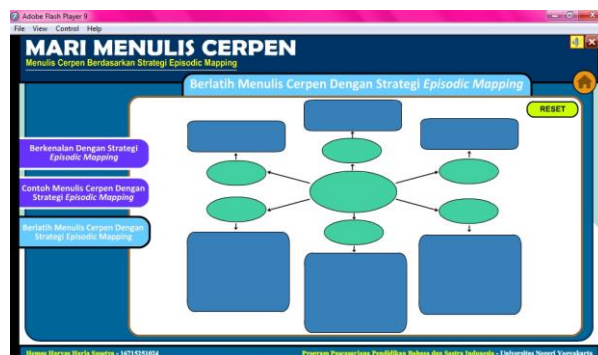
Adobe Flash Player 9
File View Control Help

MARI MENULIS CERPEN
Menulis Cerpen Berdasarkan Strategi Episodic Mapping

Berlatih Menulis Cerpen Dengan Strategi Episodic Mapping

RESET

Berkenalan Dengan Strategi Episodic Mapping

Contoh Menulis Cerpen Dengan Strategi Episodic Mapping

Berlatih Menulis Cerpen Dengan Strategi Episodic Mapping

Hemas Haryas Haris Suprita - 16715251024

Program Pascasarjana Pendidikan Bahasa dan Sastra Indonesia - Universitas Negeri Yogyakarta